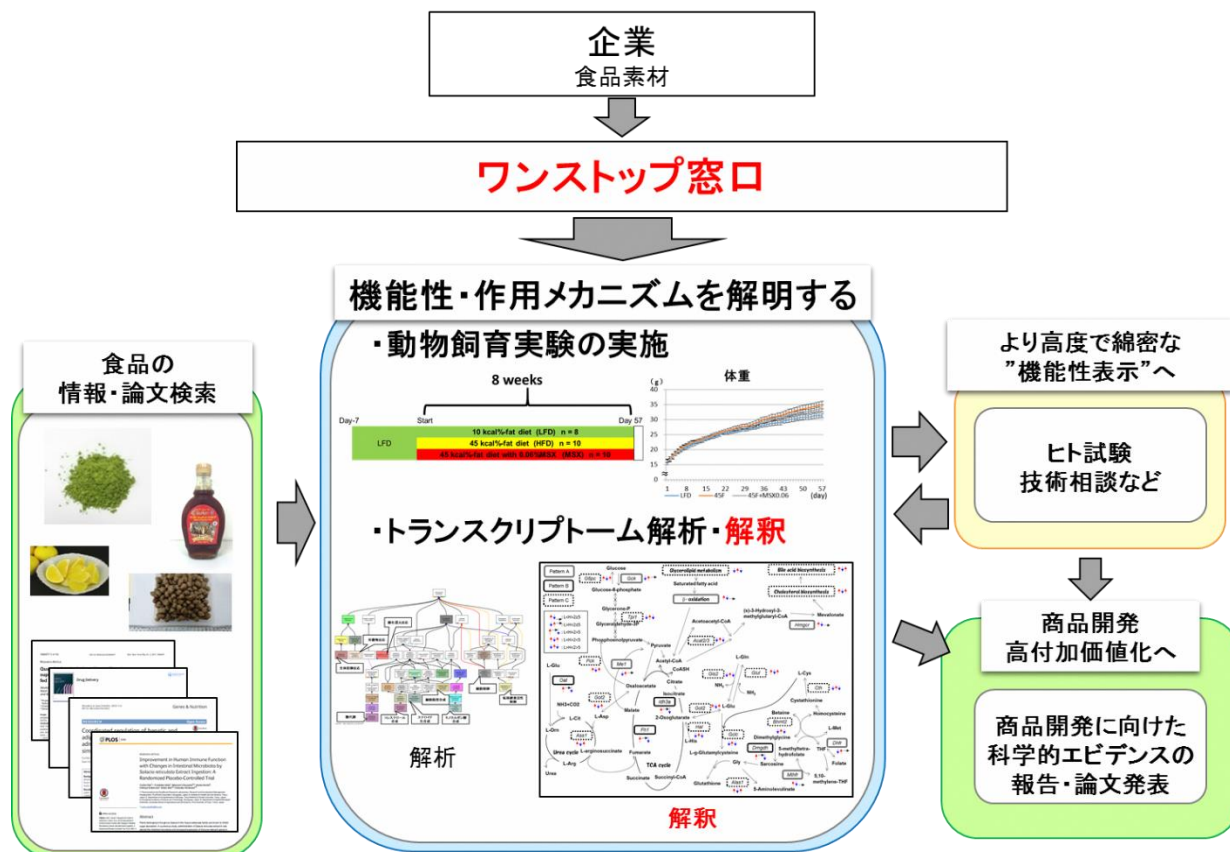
企業
食品素材

ワンストップ窓口

機能性・作用メカニズムを解明する

食品の
情報・論文検索

・動物飼育実験の実施

8 weeks

Day-7 Start Day 57

LFD

10 kcal%-fat diet (LFD) n = 8
45 kcal%-fat diet (HFD) n = 10
45 kcal%-fat diet with 0.06%MSX (MSX) n = 10

体重

(g)
40
35
30
25
20
15
10

1 8 15 22 29 36 43 50 57 (day)

LFD 45F 45F+MSX0.06

・トランスクリプトーム解析・解釈

解析

Glucose
Glucose-6-phosphate
Glycerone-P
Glycerol-3-P
Phosphoenolpyruvate
Pyruvate
Glycerolipid metabolism
Saturated fatty acid
β-oxidation
Acetoacetyl-CoA
(s)-3-Hydroxyl-3-methylglutaryl-CoA
Mevalonate
Bile acid biosynthesis
Cholesterol biosynthesis
Acetyl-CoA
CoASH
Oxaloacetate
Citrate
Isocitrate
2-Oxoglutarate
Malate
Fumarate
Succinate
Succinyl-CoA
TCA cycle
L-Glu
L-Gln
L-Asp
NH3+CO2
L-Cit
Urea cycle
L-argininosuccinate
L-Arg
Urea
L-Cys
Cystathionine
Homocysteine
Betaine
Dimethylglycine
Sarcosine
Gly
L-Met
THF
Folate
5-methyltetrahydrofolate
5,10-methylene-THF
L-g-Glutamylcysteine
Glutathione
5-Aminolevulinate
Pattern A
Pattern B
Pattern C

解釈

より高度で綿密な
"機能性表示"へ

ヒト試験
技術相談など

商品開発
高付加価値化へ

商品開発に向けた
科学的エビデンスの
報告・論文発表

PLOS
Improvement in Human Immune Function with Changes in Intestinal Microbiota by Salacia reticulata Extract Ingestion: A Randomized Placebo-Controlled Trial
Drug delivery
Genes & Nutrition
Abstract